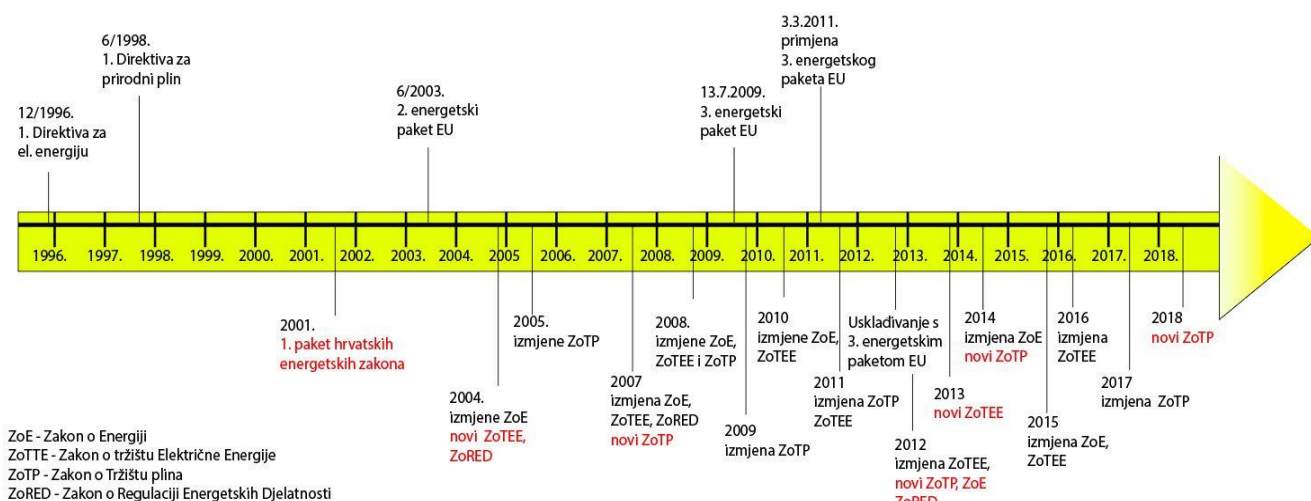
6/1998.
1. Direktiva za prirodni plin

12/1996.
1. Direktiva za el. energiju

6/2003.
2. energetski paket EU

13.7.2009.
3. energetski paket EU

3.3.2011.
primjena
3. energetskog paketa EU

1996. 1997. 1998. 1999. 2000. 2001. 2002. 2003. 2004. 2005 2006. 2007. 2008. 2009. 2010. 2011. 2012. 2013. 2014. 2015. 2016. 2017. 2018.

2001.
1. paket hrvatskih energetskih zakona

2004.
izmjene ZoE
novi ZoTEE,
ZoRED

2005.
izmjene ZoTP

2007
izmjena ZoE,
ZoTEE, ZoRED
novi ZoTP

2008.
izmjene ZoE,
ZoTEE i ZoTP

2009
izmjena ZoTP

2010
izmjene ZoE,
ZoTEE

2011
izmjena ZoTP
ZoTEE

Usklađivanje s
3. energetskim
paketom EU

2012
izmjena ZoTEE,
novi ZoTP, ZoE
ZoRED

2013
novi ZoTEE

2014
izmjena ZoE
novi ZoTP

2015
izmjena ZoE,
ZoTEE

2016
izmjena
ZoTEE

2017
izmjena ZoTP

2018
novi ZoTP

ZoE - Zakon o Energiji
ZoTTE - Zakon o tržištu Električne Energije
ZoTP - Zakon o Tržištu plina
ZoRED - Zakon o Regulaciji Energetskih Djelatnosti